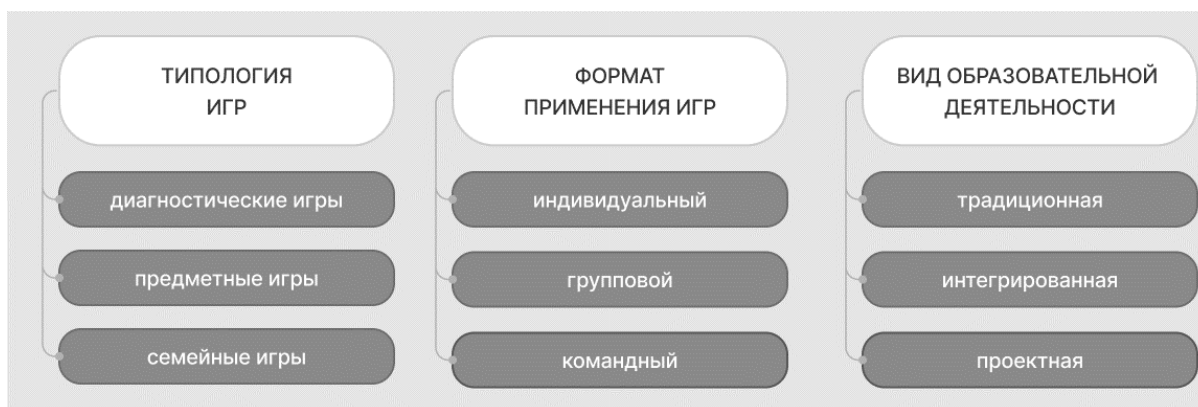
ТИПОЛОГИЯ ИГР

диагностические игры

предметные игры

семейные игры

ФОРМАТ ПРИМЕНЕНИЯ ИГР

индивидуальный

групповой

командный

ВИД ОБРАЗОВАТЕЛЬНОЙ ДЕЯТЕЛЬНОСТИ

традиционная

интегрированная

проектная